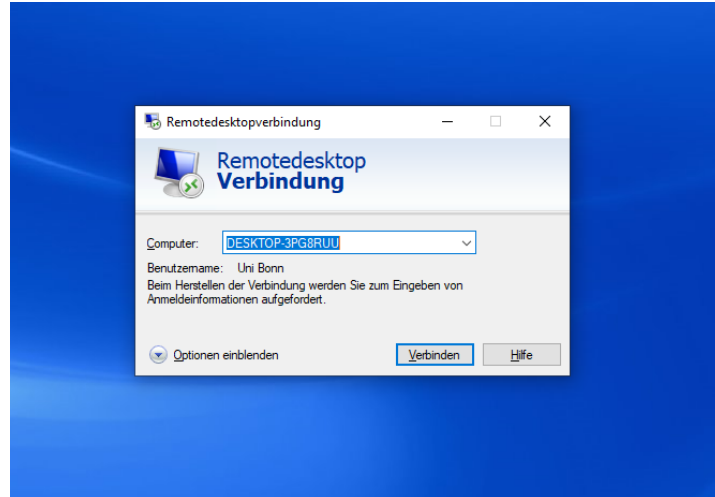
Remotedesktopverbindung

Remotedesktop
Verbindung

Computer: DESKTOP-3PG8RUU

Benutzername: Uni Bonn
Beim Herstellen der Verbindung werden Sie zum Eingeben von Anmeldeinformationen aufgefordert.

Optionen einblenden

Verbinden

Hilfe